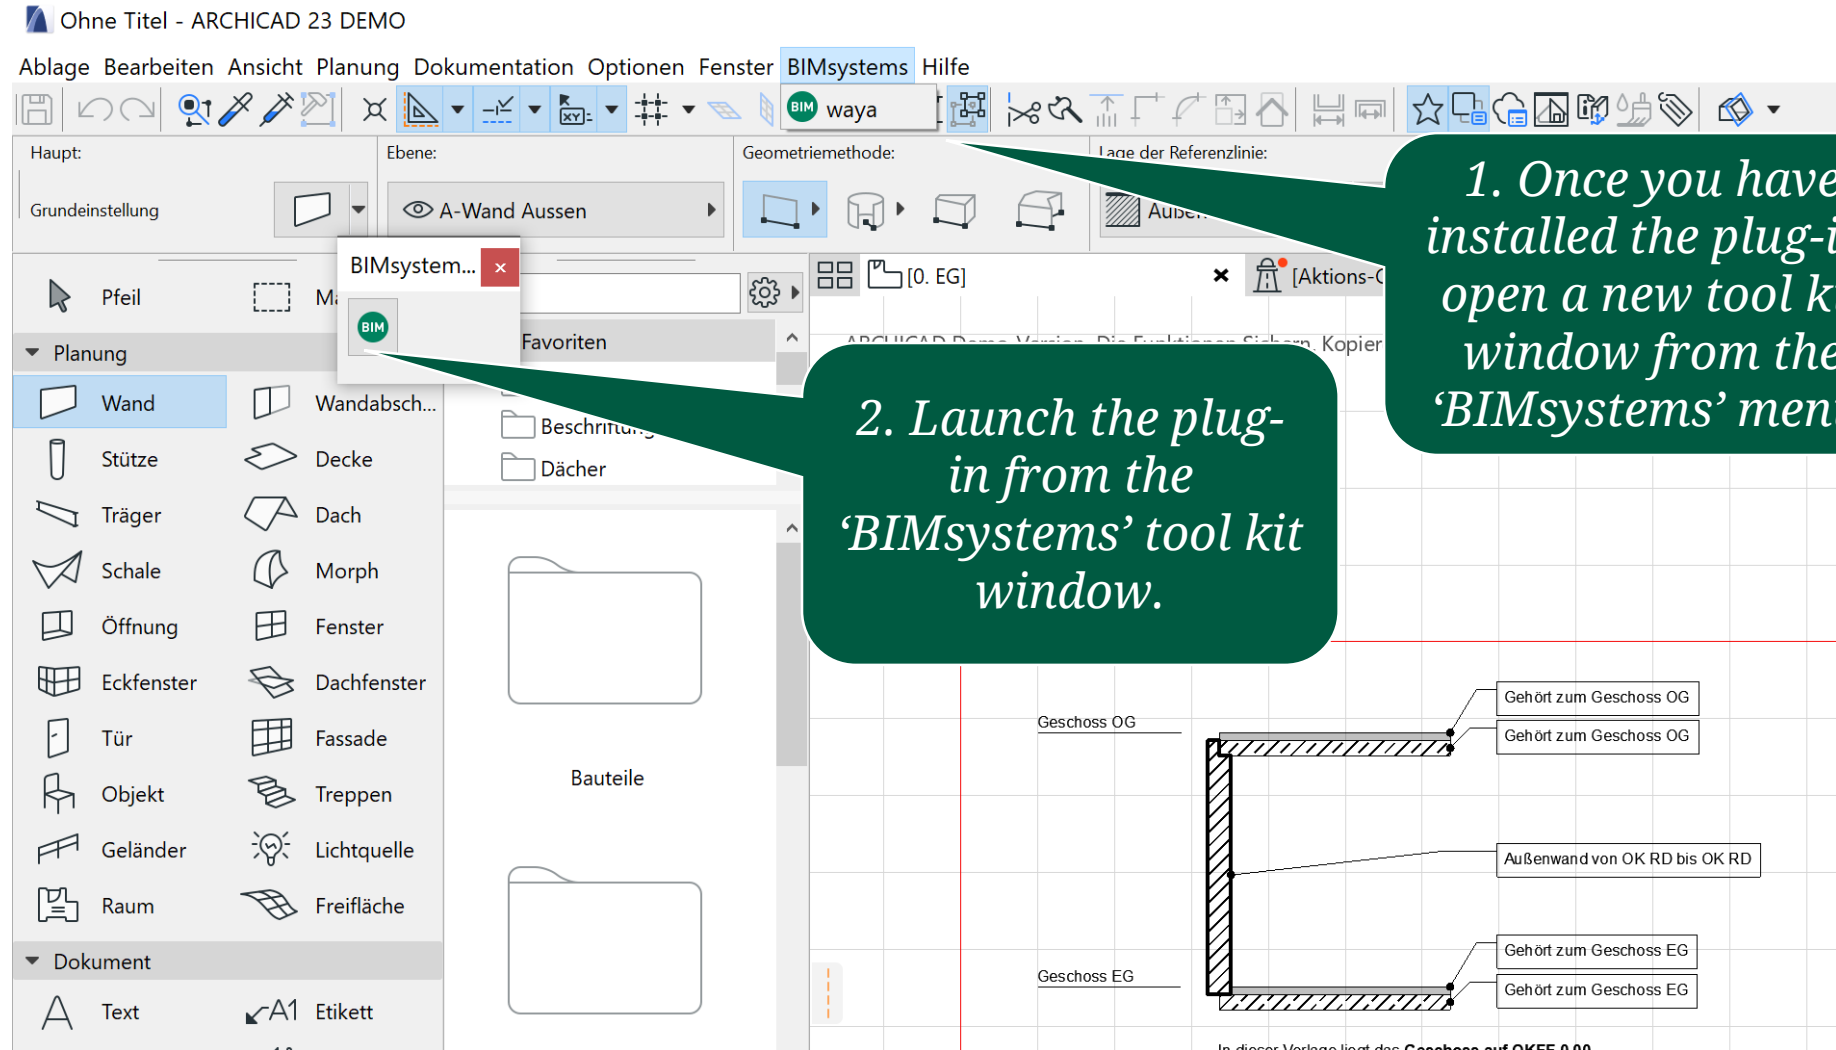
Ohne Titel - ARCHICAD 23 DEMO

Ablage Bearbeiten Ansicht Planung Dokumentation Optionen Fenster BIMsystems Hilfe

BIM waya

Haupt: Ebene: Geometriemethode: Lage der Referenzlinie:

Grundeinstellung A-Wand Aussen Außen

BIMsystem... ×

BIM

Pfeil Ma

Planung

Wand Wandabsch...
Stütze Decke
Träger Dach
Schale Morph
Öffnung Fenster
Eckfenster Dachfenster
Tür Fassade
Objekt Treppen
Geländer Lichtquelle
Raum Freifläche

Dokument

Text A1 Etikett

Favoriten

Beschriftung

Dächer

Bauteile

[0. EG]

[Aktions-C

ARCHICAD Demo-Version. Die Funktionen Sichern, Kopier

1. Once you have installed the plug-i open a new tool k window from the 'BIMsystems' men

2. Launch the plug-in from the 'BIMsystems' tool kit window.

Geschoss OG

Gehört zum Geschoss OG

Gehört zum Geschoss OG

Außenwand von OK RD bis OK RD

Geschoss EG

Gehört zum Geschoss EG

Gehört zum Geschoss EG

In dieser Vorlage liegt das Geschoss auf OKFF 0.00